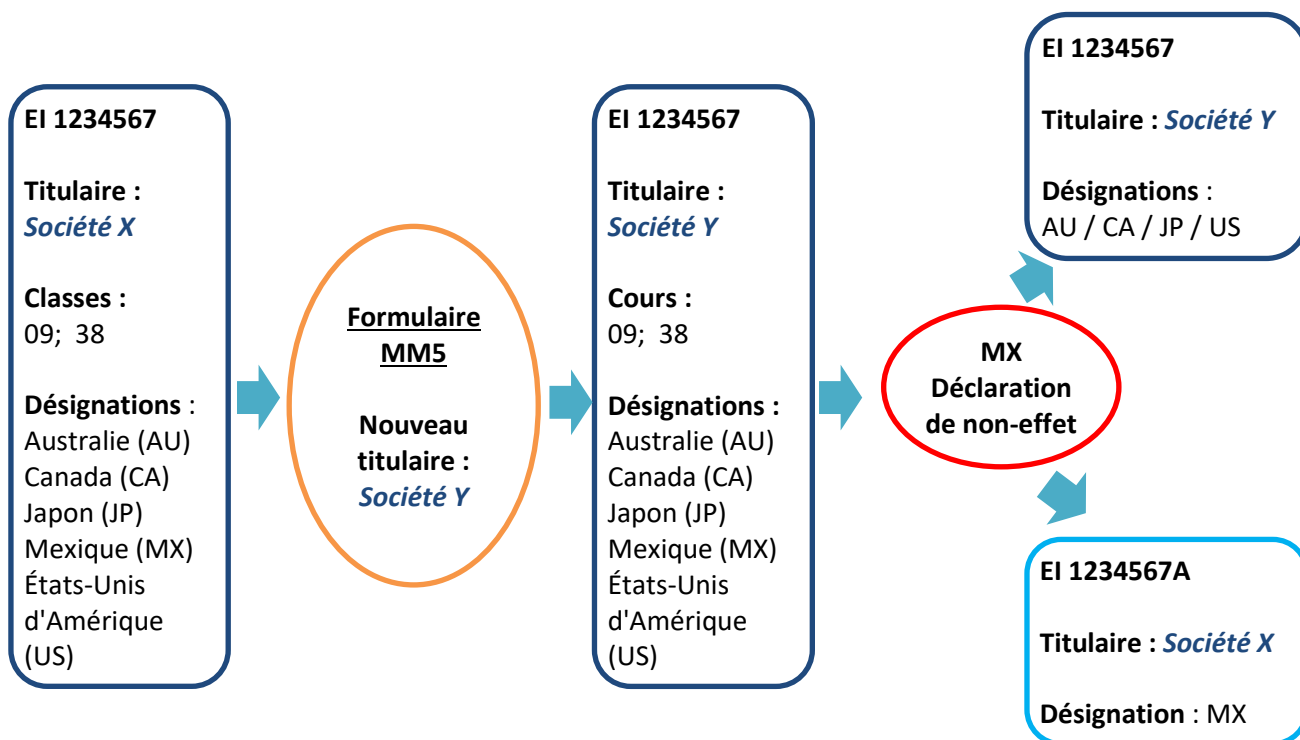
EI 1234567

Titulaire :
Société X

Classes :
09; 38

Désignations :
Australie (AU)
Canada (CA)
Japon (JP)
Mexique (MX)
États-Unis d'Amérique (US)

Formulaire MM5

Nouveau titulaire :
Société Y

EI 1234567

Titulaire :
Société Y

Cours :
09; 38

Désignations :
Australie (AU)
Canada (CA)
Japon (JP)
Mexique (MX)
États-Unis d'Amérique (US)

MX
Déclaration de non-effet

EI 1234567

Titulaire : Société Y

Désignations :
AU / CA / JP / US

EI 1234567A

Titulaire : Société X

Désignation : MX